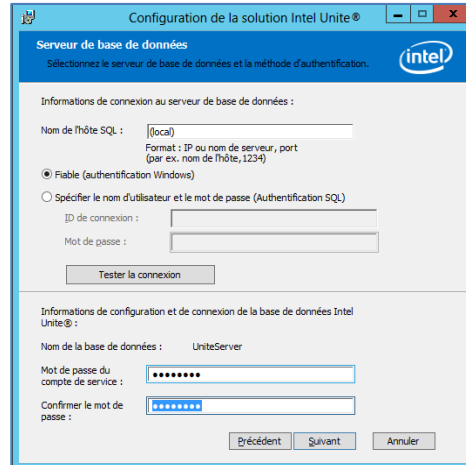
Configuration de la solution Intel Unite®

Serveur de base de données

Sélectionnez le serveur de base de données et la méthode d'authentification.

intel

Informations de connexion au serveur de base de données :

Nom de l'hôte SQL : (local)

Format : IP ou nom de serveur, port (par ex. nom de l'hôte,1234)

Fiable (authentification Windows)

Spécifier le nom d'utilisateur et le mot de passe (Authentification SQL)

ID de connexion :

Mot de passe :

Tester la connexion

Informations de configuration et de connexion de la base de données Intel Unite® :

Nom de la base de données : UniteServer

Mot de passe du compte de service : ●●●●●●●●

Confirmer le mot de passe : ●●●●●●●●

Précédent Suivant Annuler